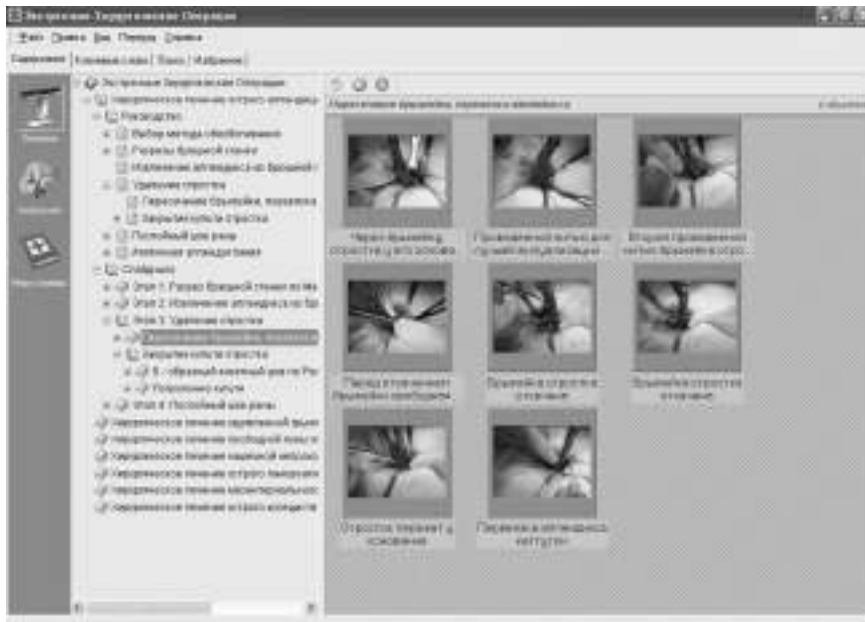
Экстренные Хирургические Операции

Файл Правка Вид Переход Справка

Содержание | Ключевые слова | Поиск | Избранное

Экстренные Хирургические Операции
Хирургическое лечение острого аппендицита
Руководство
Выбор метода обезболивания
Разрезы брюшной стенки
Извлечение аппендикса из брюшной
Удаление отростка
Пересечение брыжейки, перевязка
Закрытие культи отростка
Послойный шов раны
Изменения аппендэктомии
Слайдшоу
Этап 1. Разрез брюшной стенки по Мак
Этап 2. Извлечение аппендикса из бр
Этап 3. Удаление отростка
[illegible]
Закрытие культи отростка
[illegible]
Погружение культи
Этап 4. Послойный шов раны
Хирургическое лечение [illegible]
Хирургическое лечение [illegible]
Хирургическое лечение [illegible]
Хирургическое лечение острого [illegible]
Хирургическое лечение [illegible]
Хирургическое лечение острого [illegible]

Пересечение брыжейки, перевязка и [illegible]

Через брыжейку отростка у его основа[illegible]
Проведенной нитью для лигирования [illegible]
Вторая проведенной нитью брыжейка отро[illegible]
Перед пересечением брыжейки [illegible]
Брыжейка отростка отсечена
Брыжейка отростка отсечена
Отросток перевязан у основания
Перевязка аппендикса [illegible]

Поиск
Анатомия
Мультимедиа